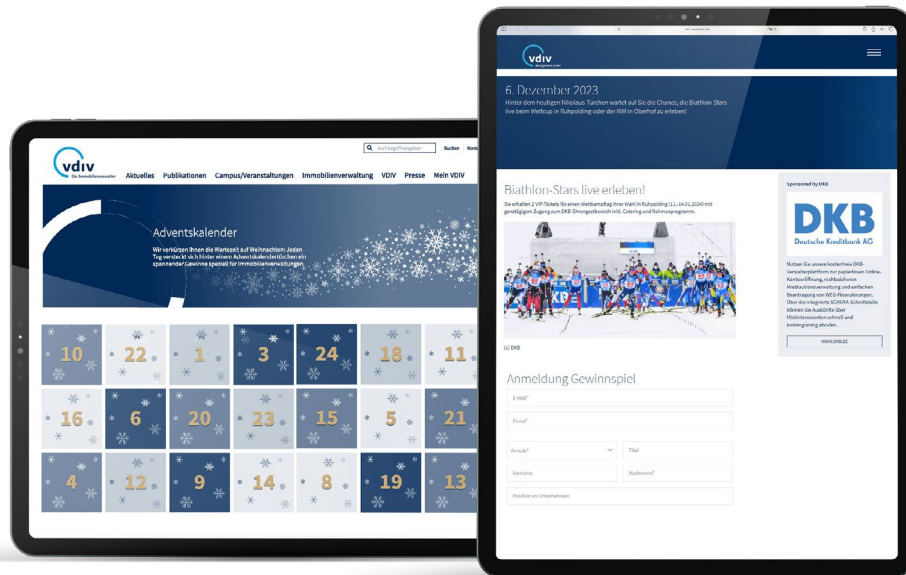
vdiv
Die Immobilienverwalter

Suchbegriff eingeben
Suchen
Kont

Aktuelles Publikationen Campus/Veranstaltungen Immobilienverwaltung VDIV Presse Mein VDIV

Adventskalender
Wir verkürzen Ihnen die Wartezeit auf Weihnachten: Jeden Tag versteckt sich hinter einem Adventskalendertürchen ein spannender Gewinne speziell für Immobilienverwaltungen.

10 22 1 3 24 18 11
16 6 20 23 15 5 21
4 12 9 14 8 19 13

vdiv

6. Dezember 2023
Hinter dem heutigen Nikolaus Türchen wartet auf Sie die Chance, die Biathlon Stars live beim Weltcup in Ruhpolding oder der WM in Oberhof zu erleben!

Biathlon-Stars live erleben!
Sie erhalten 2 VIP-Tickets für einen Wettkampftag Ihrer Wahl in Ruhpolding (11.-14.01.2024) mit genießigem Zugang zum DKB Ehrengastbereich inkl. Catering und Rahmenprogramm.

(c) DKB

Anmeldung Gewinnspiel
E-Mail*
Firma*
Anrede*
Titel
Vorname
Nachname*
Position im Unternehmen

Sponsored by DKB
DKB
Deutsche Kreditbank AG
Nutzen Sie unsere kostenfreie DKB-Verwalterplattform zur papierlosen Online-Kontoeröffnung, rechtssicheren Mietkautionsverwaltung und einfachen Beantragung von WEG-Finanzierungen. Über die integrierte SCHUFA Schnittstelle können Sie Auskünfte über Mietinteressenten schnell und kostengünstig abrufen.
WWW.DKB.DE